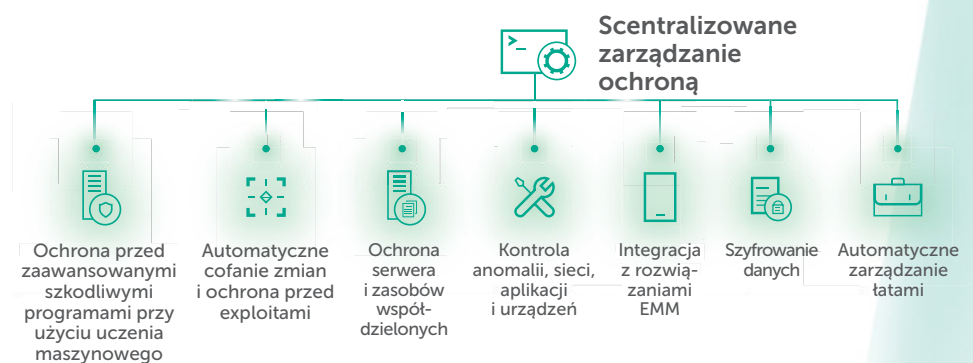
Scentralizowane zarządzanie ochroną

Ochrona przed zaawansowanymi szkodliwymi programami przy użyciu uczenia maszynowego

Automatyczne cofanie zmian i ochrona przed exploitami

Ochrona serwera i zasobów współdzielonych

Kontrola anomalii, sieci, aplikacji i urządzeń

Integracja z rozwiązaniami EMM

Szyfrowanie danych

Automatyczne zarządzanie łatami